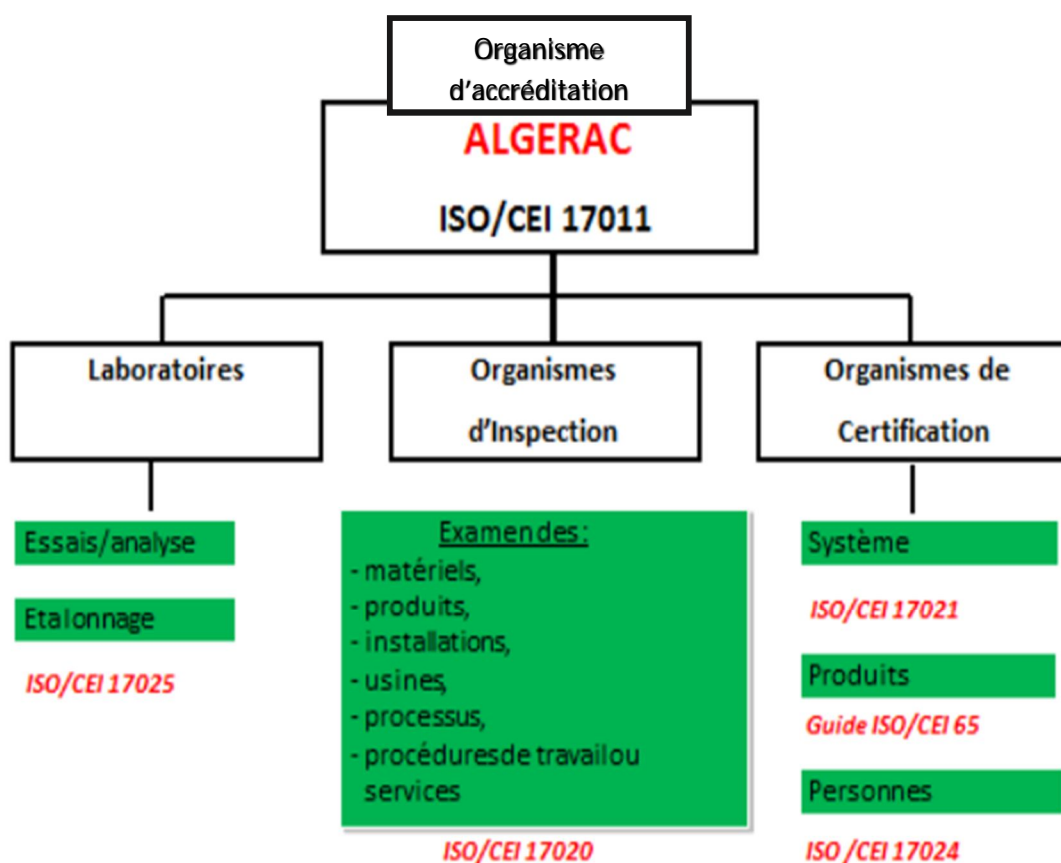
Organisme d'accréditation

ALGERAC

ISO/CEI 17011

Laboratoires

Organismes d'Inspection

Organismes de Certification

Essais/analyse

Etalonnage

ISO/CEI 17025

Examendes:
- matériels,
- produits,
- installations,
- usines,
- processus,
- procéduresde travailou services

ISO/CEI 17020

Système

ISO/CEI 17021

Produits

Guide ISO/CEI 65

Personnes

ISO /CEI 17024